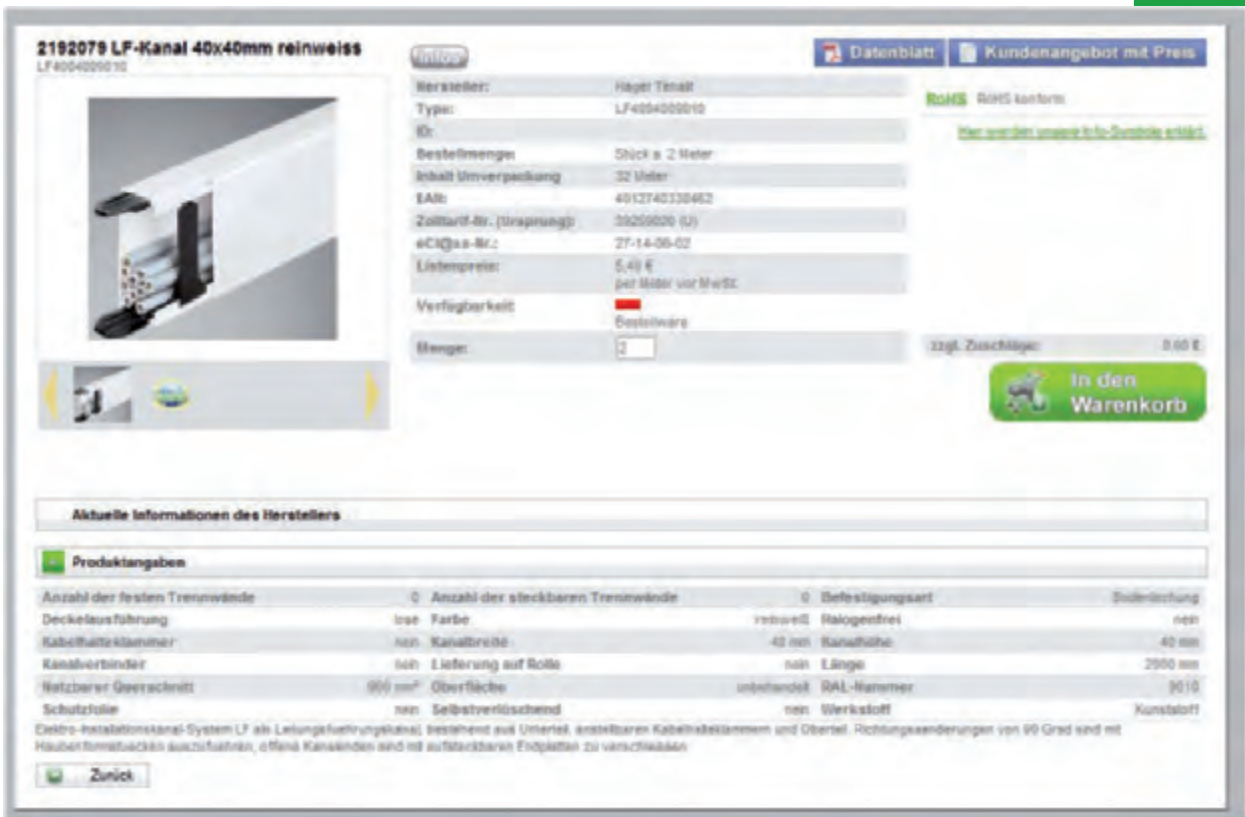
2192079 LF-Kanal 40x40mm reinweiss
LF4004000010

Infos

Datenblatt | Kundenangebot mit Preis

| | |
|---|---|
| Hersteller: | Hager Tehalit |
| Type: | LF4004000010 |
| ID: | |
| Bestellmenge: | Stück a 2 Meter |
| Inhalt Umverpackung | 32 Meter |
| EAN: | 4012740338462 |
| Zolltarif-Nr. (Ursprung): | 39259020 (U) |
| eCl@ss-Nr.: | 27-14-06-02 |
| Listenpreis: | 5,40 € per Meter vor MwSt. |
| Verfügbarkeit | Bestellware |
| Menge: | 2 |

RoHS RoHS konform

Hier werden unsere Info-Symbole erklärt.

zzgl. Zuschläge: 0,00 €

In den Warenkorb

Aktuelle Informationen des Herstellers

Produktangaben

| | | | | | |
|---|---|---|---|---|---|
| Anzahl der festen Trennwände | 0 | Anzahl der steckbaren Trennwände | 0 | Befestigungsart | Bodenlochung |
| Deckelausführung | lose | Farbe | reinweiß | Halogenfrei | nein |
| Kabelhalteklammer | nein | Kanalbreite | 40 mm | Kanalhöhe | 40 mm |
| Kanalverbinder | nein | Lieferung auf Rolle | nein | Länge | 2000 mm |
| Nutzbarer Querschnitt | 950 mm² | Oberfläche | unbehandelt | RAL-Nummer | 9010 |
| Schutzfolie | nein | Selbstverlöschend | nein | Werkstoff | Kunststoff |

Elektro-Installationskanal-System LF als Leitungsführungskanal, bestehend aus Unterteil, einstellbaren Kabelhalteklammern und Oberteil. Richtungsaenderungen von 90 Grad sind mit Haubenformstuecken auszufuehren, offene Kanalenden sind mit aufsteckbaren Endplatten zu verschliessen

Zurück